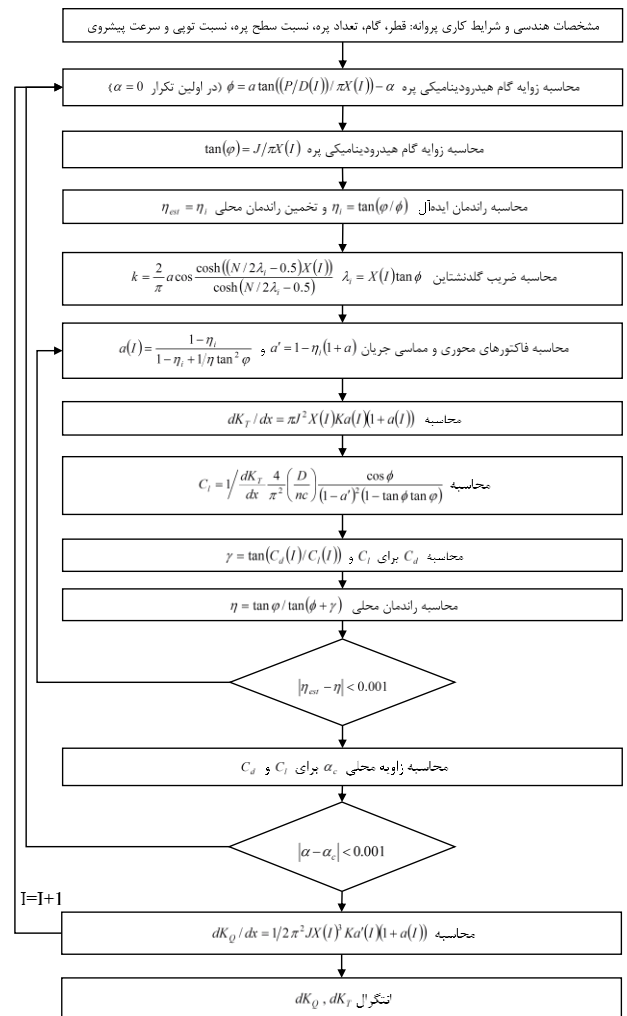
مشخصات هندسی و شرایط کاری پروانه: قطر، گام، تعداد پره، نسبت سطح پره، نسبت توپی و سرعت پیشروی

محاسبه زاویه گام هیدرودینامیکی پره $\phi = a\tan\left(\left(P/D(I)\right)/\pi X(I)\right) - \alpha$ (در اولین تکرار $\alpha = 0$)

محاسبه زاویه گام هیدرودینامیکی پره $\tan(\varphi) = J/\pi X(I)$

محاسبه راندمان ایده‌آل $\eta_i = \tan(\varphi/\phi)$ و تخمین راندمان محلی $\eta_{est} = \eta_i$

محاسبه ضریب گلدنشتاین $k = \frac{2}{\pi} a\cos\frac{\cosh\left((N/2\lambda_i - 0.5)X(I)\right)}{\cosh(N/2\lambda_i - 0.5)}$ $\lambda_i = X(I)\tan\phi$

محاسبه فاکتورهای محوری و مماسی جریان $a' = 1 - \eta_i(1+a)$ و $a(I) = \frac{1-\eta_i}{1-\eta_i + 1/\eta\tan^2\varphi}$

محاسبه $dK_T/dx = \pi J^2 X(I) Ka(I)(1+a(I))$

محاسبه $C_l = 1\Big/\frac{dK_T}{dx}\frac{4}{\pi^2}\left(\frac{D}{nc}\right)\frac{\cos\phi}{(1-a')^2(1-\tan\phi\tan\varphi)}$

محاسبه $C_d$ و $C_l$ برای $\gamma = \tan(C_d(I)/C_l(I))$

محاسبه راندمان محلی $\eta = \tan\varphi/\tan(\phi+\gamma)$

$|\eta_{est} - \eta| < 0.001$

محاسبه زاویه محلی $\alpha_c$ برای $C_l$ و $C_d$

$|\alpha - \alpha_c| < 0.001$

I=I+1

محاسبه $dK_Q/dx = 1/2\pi^2 JX(I)^3 Ka'(I)(1+a(I))$

انتگرال $dK_Q$ , $dK_T$